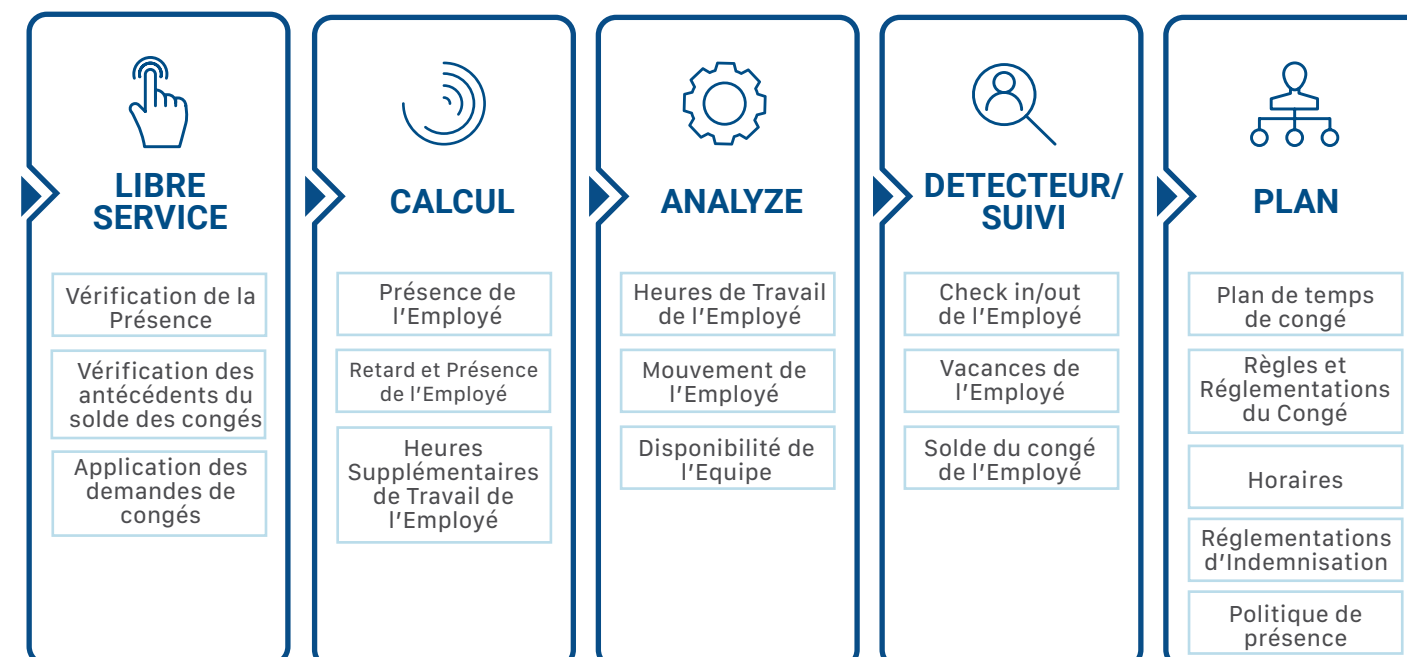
LIBRE SERVICE

Vérification de la Présence

Vérification des antécédents du solde des congés

Application des demandes de congés

CALCUL

Présence de l’Employé

Retard et Présence de l’Employé

Heures Supplémentaires de Travail de l’Employé

ANALYZE

Heures de Travail de l’Employé

Mouvement de l’Employé

Disponibilité de l’Equipe

DETECTEUR/ SUIVI

Check in/out de l’Employé

Vacances de l’Employé

Solde du congé de l’Employé

PLAN

Plan de temps de congé

Règles et Réglementations du Congé

Horaires

Réglementations d’Indemnisation

Politique de présence